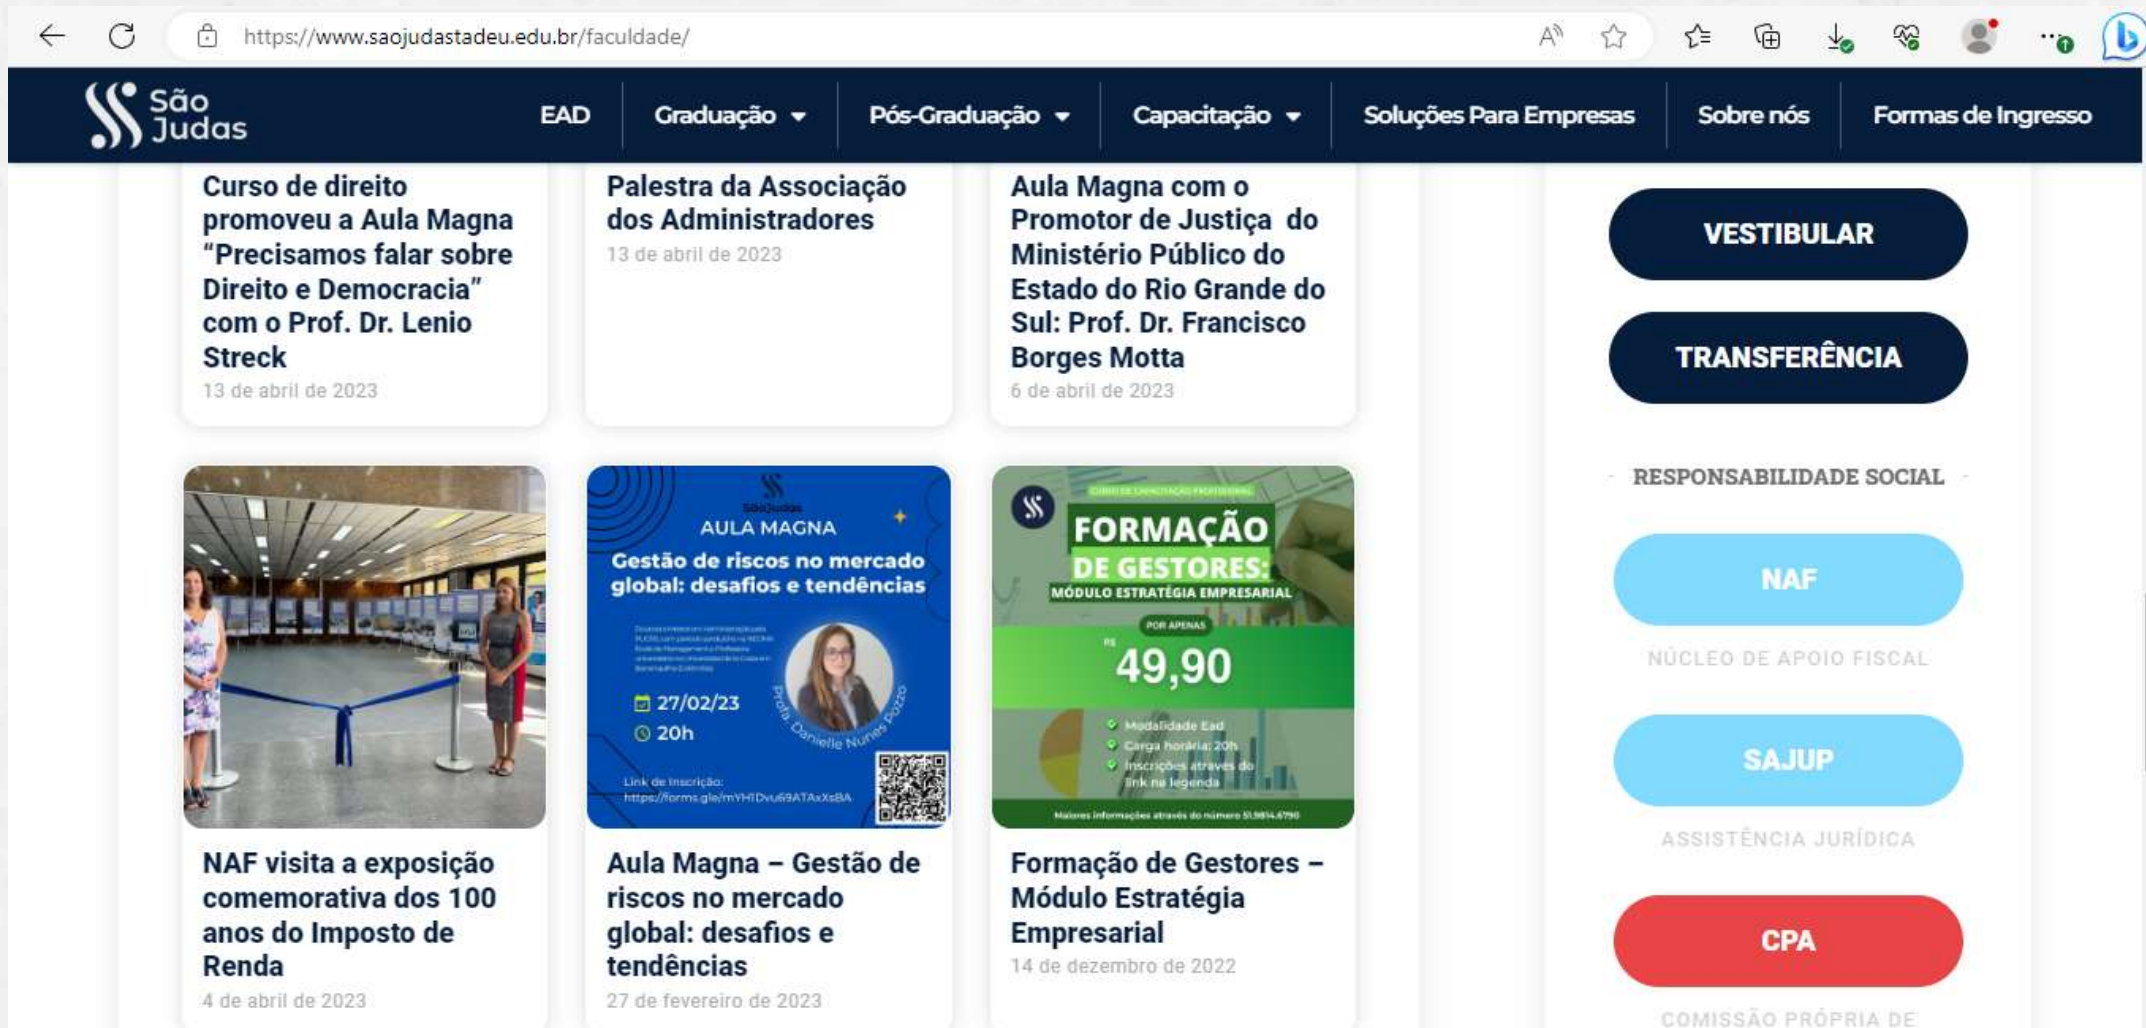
https://www.saojudastadeu.edu.br/faculdade/

São Judas

EAD Graduação Pós-Graduação Capacitação Soluções Para Empresas Sobre nós Formas de Ingresso

Curso de direito promoveu a Aula Magna "Precisamos falar sobre Direito e Democracia" com o Prof. Dr. Lenio Streck
13 de abril de 2023

Palestra da Associação dos Administradores
13 de abril de 2023

Aula Magna com o Promotor de Justiça do Ministério Público do Estado do Rio Grande do Sul: Prof. Dr. Francisco Borges Motta
6 de abril de 2023

VESTIBULAR

TRANSFERÊNCIA

RESPONSABILIDADE SOCIAL

São Judas
AULA MAGNA
Gestão de riscos no mercado global: desafios e tendências
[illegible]
27/02/23
20h
Profa. Danielle Nunes Pozzo
Link de inscrição: https://forms.gle/mYHIDvu69ATAxXsBA

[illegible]
FORMAÇÃO DE GESTORES:
MÓDULO ESTRATÉGIA EMPRESARIAL
POR APENAS
R$ 49,90
Modalidade Ead
Carga horária: 20h
Inscrições através do link na legenda
Maiores informações através do número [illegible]

NAF
NÚCLEO DE APOIO FISCAL

SAJUP
ASSISTÊNCIA JURÍDICA

CPA
COMISSÃO PRÓPRIA DE

NAF visita a exposição comemorativa dos 100 anos do Imposto de Renda
4 de abril de 2023

Aula Magna – Gestão de riscos no mercado global: desafios e tendências
27 de fevereiro de 2023

Formação de Gestores – Módulo Estratégia Empresarial
14 de dezembro de 2022